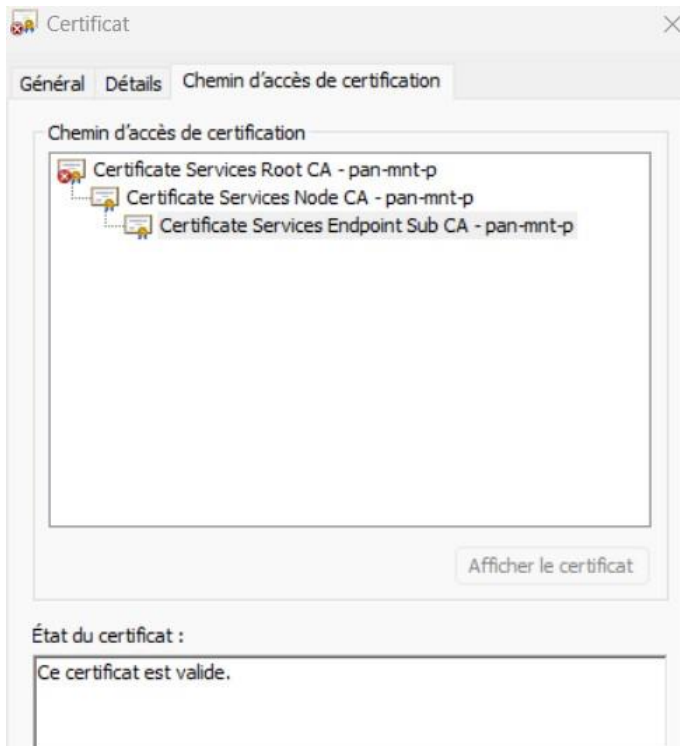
Certificat

Général Détails Chemin d'accès de certification

Chemin d'accès de certification

Certificate Services Root CA - pan-mnt-p
Certificate Services Node CA - pan-mnt-p
Certificate Services Endpoint Sub CA - pan-mnt-p

Afficher le certificat

État du certificat :

Ce certificat est valide.